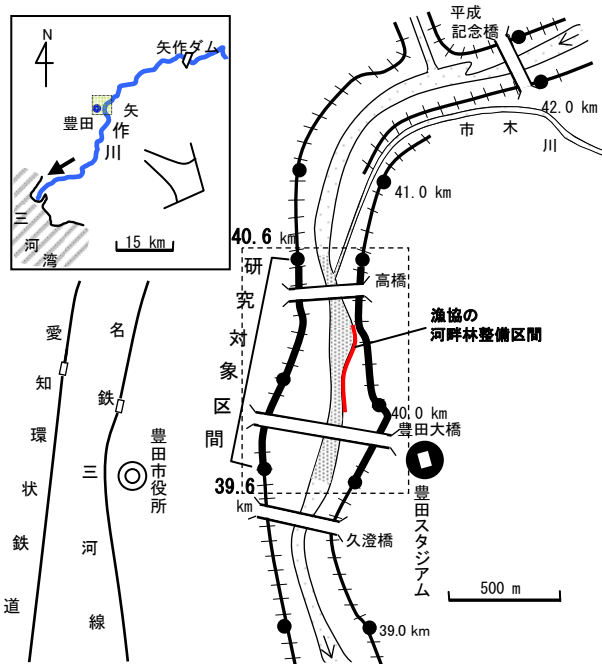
N

矢作ダム

豊田

矢作川

三河湾

15 km

平成記念橋

42.0 km

市木川

41.0 km

40.6 km

研究対象区間

高橋

漁協の河畔林整備区間

40.0 km

豊田大橋

39.6 km

久澄橋

豊田スタジアム

500 m

39.0 km

愛知環状鉄道

名鉄三河線

豊田市役所